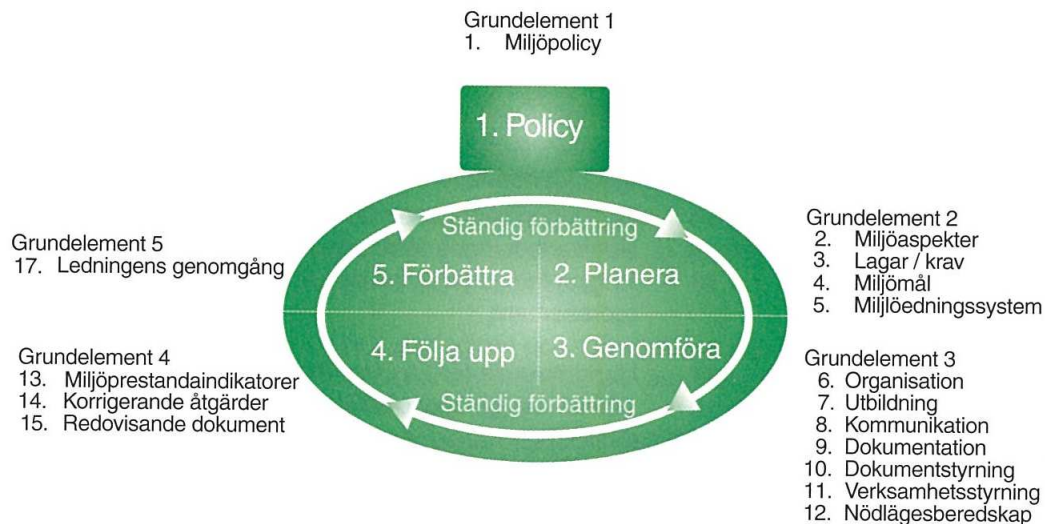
Grundelement 1
1. Miljöpolicy

1. Policy

Ständig förbättring

5. Förbättra

2. Planera

4. Följa upp

3. Genomföra

Ständig förbättring

Grundelement 5
17. Ledningens genomgång

Grundelement 2
2. Miljöaspekter
3. Lagar / krav
4. Miljömål
5. Miljöledningssystem

Grundelement 4
13. Miljöprestandaindikatorer
14. Korrigerande åtgärder
15. Redovisande dokument

Grundelement 3
6. Organisation
7. Utbildning
8. Kommunikation
9. Dokumentation
10. Dokumentstyrning
11. Verksamhetsstyrning
12. Nödlägesberedskap